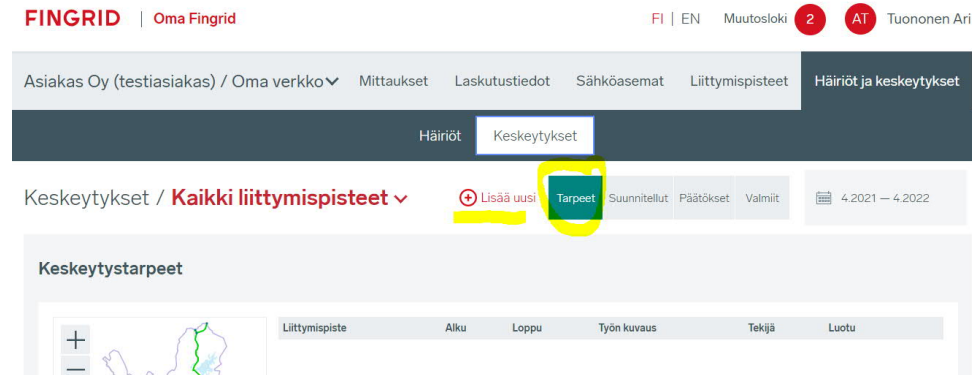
FINGRID | Oma Fingrid

FI | EN Muutosloki 2 AT Tuononen Ari

Asiakas Oy (testiasiakas) / Oma verkko Mittaukset Laskutustiedot Sähköasemat Liittymispisteet Häiriöt ja keskeytykset

Häiriöt Keskeytykset

Keskeytykset / Kaikki liittymispisteet

Lisää uusi Tarpeet Suunnitellut Päätökset Valmiit 4.2021 — 4.2022

Keskeytystarpeet

+
—

| Liittymispiste | Alku | Loppu | Työn kuvaus | Tekijä | Luotu |
|---|---|---|---|---|---|